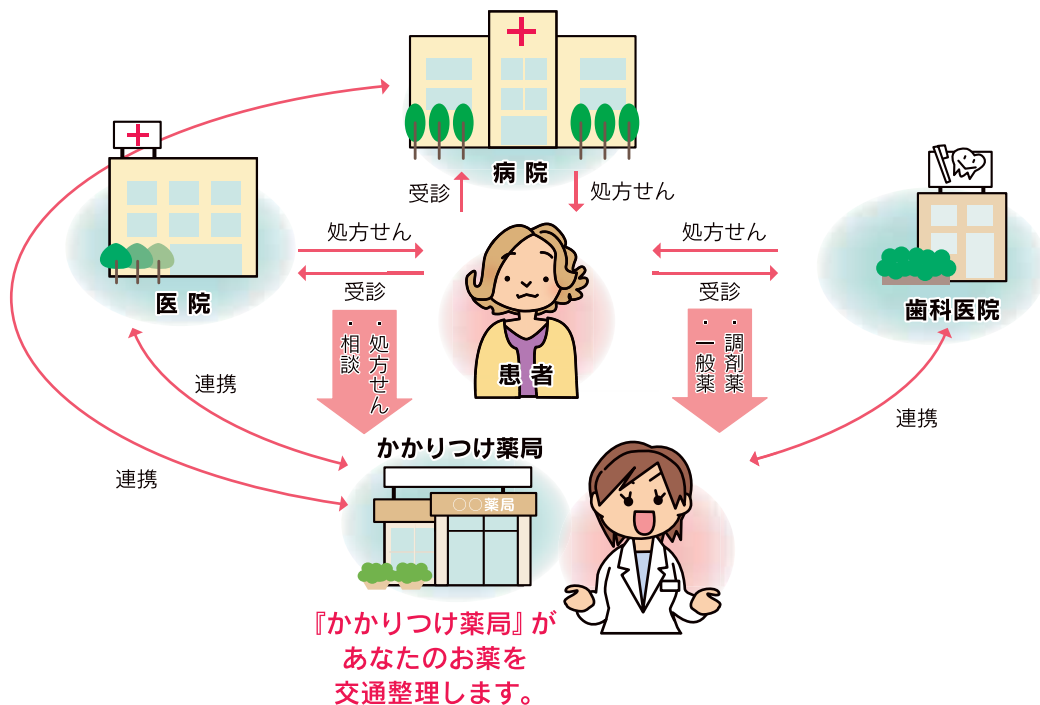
病 院

受診

処方せん

医 院

処方せん

受診

処方せん

受診

歯科医院

患 者

・処方せん
・相談

・調剤薬
・一般薬

連携

連携

連携

かかりつけ薬局

○○薬局

『かかりつけ薬局』が
あなたのお薬を
交通整理します。